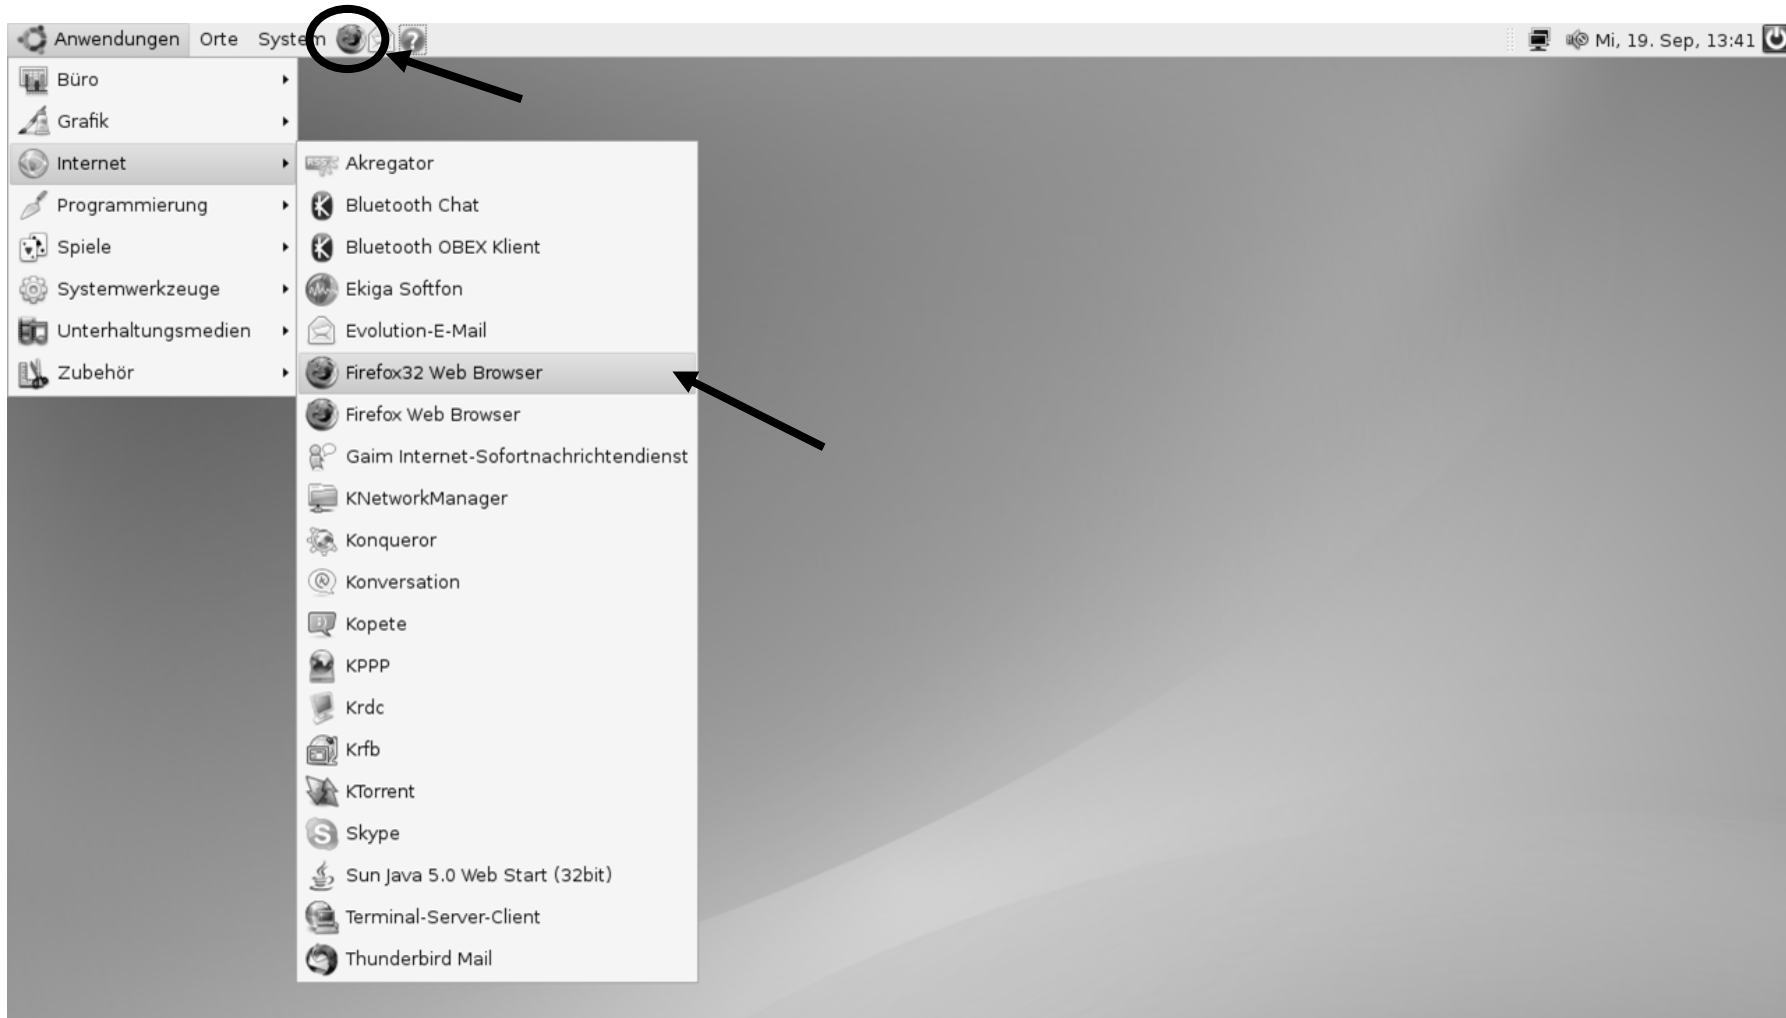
Anwendungen Orte System

Mi, 19. Sep, 13:41

Büro
Grafik
Internet
Programmierung
Spiele
Systemwerkzeuge
Unterhaltungsmedien
Zubehör

Akregator
Bluetooth Chat
Bluetooth OBEX Klient
Ekiga Softfon
Evolution-E-Mail
Firefox32 Web Browser
Firefox Web Browser
Gaim Internet-Sofortnachrichtendienst
KNetworkManager
Konqueror
Konversation
Kopete
KPPP
Krdc
Krfb
KTorrent
Skype
Sun Java 5.0 Web Start (32bit)
Terminal-Server-Client
Thunderbird Mail